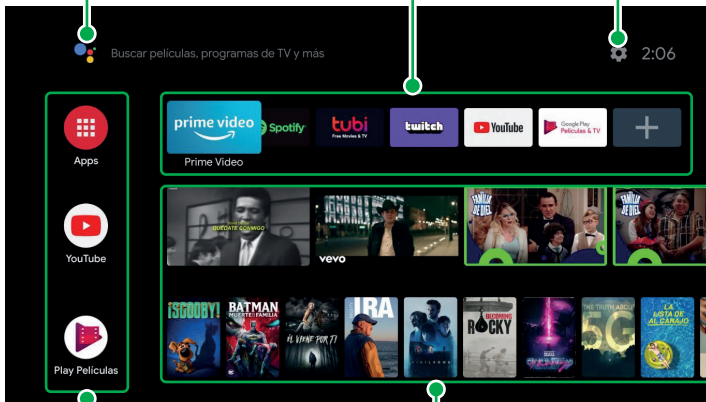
Buscar películas, programas de TV y más

2:06

Apps

YouTube

Play Películas

prime video

Prime Video

Spotify

tubi
Free Movies & TV

twitch

YouTube

Google Play
Películas & TV

QUÉDATE CONMIGO

vevo

FAMILIA DE DIEZ

FAMILIA DE DIEZ

¡SCOOBY!

BATMAN
MUERTE EN LA FAMILIA

EL VENIR POR TI

IRA

BECOMING ROCKY

THE TRUTH ABOUT 5G

LA LISTA DE AL CARAJO